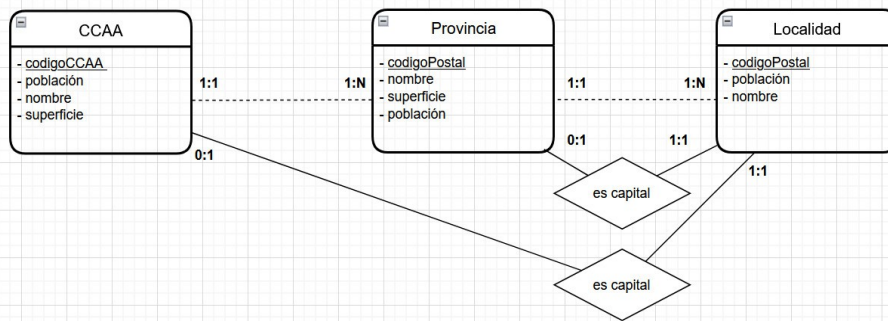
CCAA
- codigoCCAA
- población
- nombre
- superficie

Provincia
- codigoPostal
- nombre
- superficie
- población

Localidad
- codigoPostal
- población
- nombre

1:1
1:N
1:1
1:N
0:1
1:1
0:1
1:1

es capital

es capital